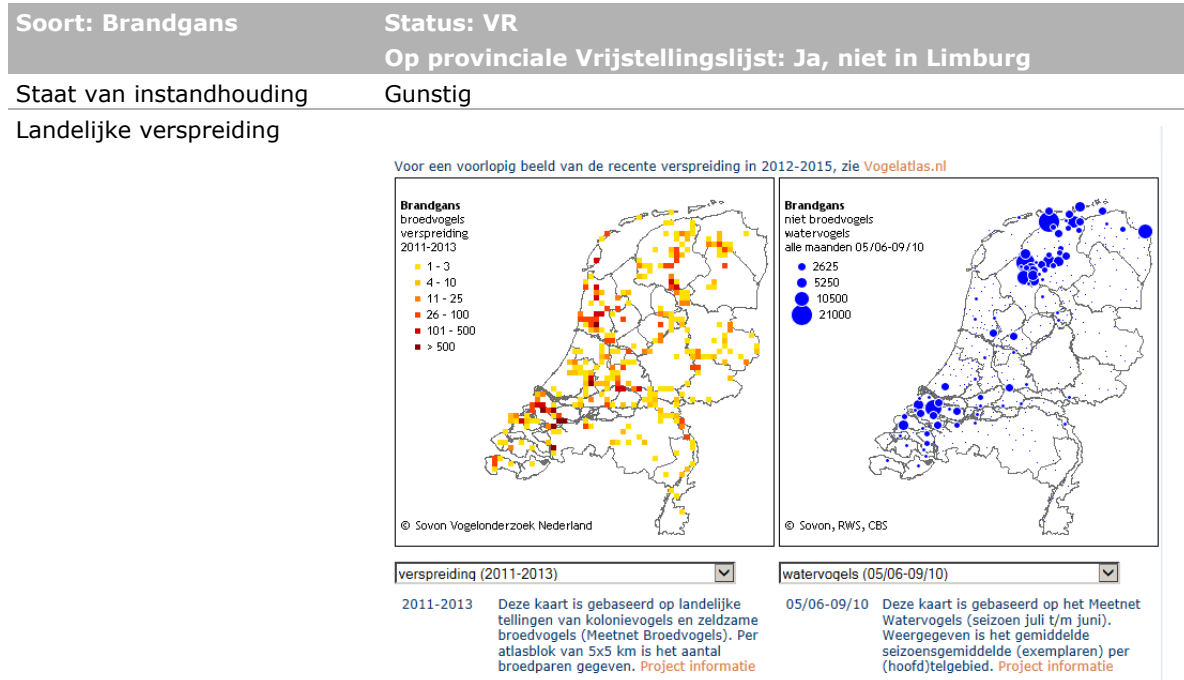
| Soort: Brandgans | Status: VR<br>Op provinciale Vrijstellingslijst: Ja, niet in Limburg |
|---|---|
| Staat van instandhouding | Gunstig |

Landelijke verspreiding

Voor een voorlopig beeld van de recente verspreiding in 2012-2015, zie Vogelatlas.nl

Brandgans
broedvogels
verspreiding
2011-2013
1 - 3
4 - 10
11 - 25
26 - 100
101 - 500
> 500

© Sovon Vogelonderzoek Nederland

Brandgans
niet broedvogels
watervogels
alle maanden 05/06-09/10
2625
5250
10500
21000

© Sovon, RWS, CBS

verspreiding (2011-2013)

watervogels (05/06-09/10)

2011-2013 Deze kaart is gebaseerd op landelijke tellingen van kolonievogels en zeldzame broedvogels (Meetnet Broedvogels). Per atlasblok van 5x5 km is het aantal broedparen gegeven. Project informatie

05/06-09/10 Deze kaart is gebaseerd op het Meetnet Watervogels (seizoen juli t/m juni). Weergegeven is het gemiddelde seizoensgemiddelde (exemplaren) per (hoofd)telgebied. Project informatie